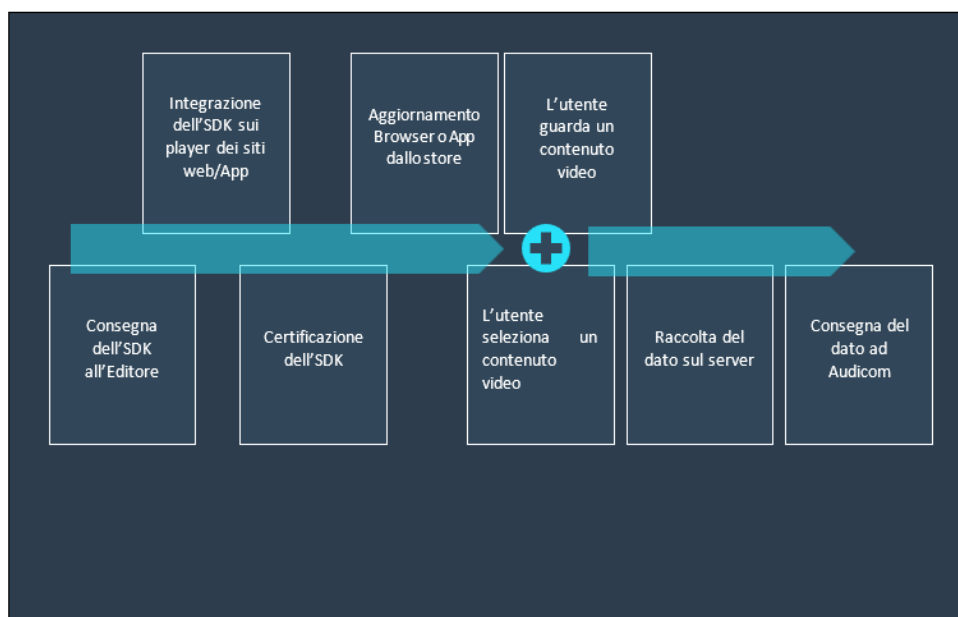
Consegna dell'SDK all'Editore

Integrazione dell'SDK sui player dei siti web/App

Certificazione dell'SDK

Aggiornamento Browser o App dallo store

L'utente seleziona un contenuto video

L'utente guarda un contenuto video

Raccolta del dato sul server

Consegna del dato ad Audicom